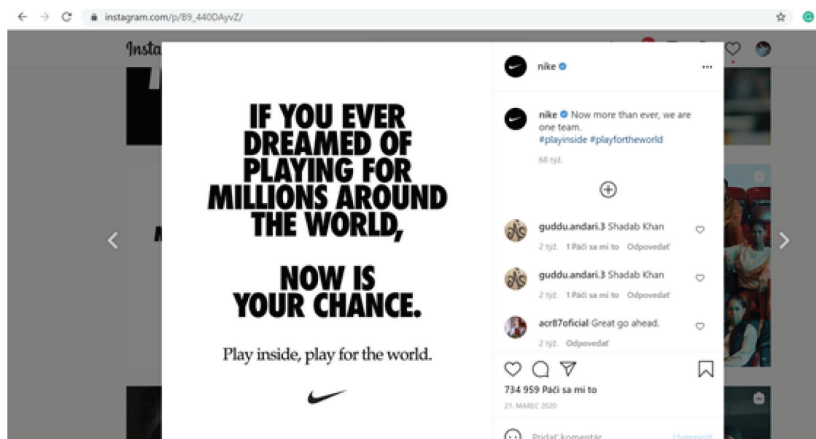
instagram.com/p/B9_440DAyvZ/

Insta

IF YOU EVER DREAMED OF PLAYING FOR MILLIONS AROUND THE WORLD,

NOW IS YOUR CHANCE.

Play inside, play for the world.

nike

nike Now more than ever, we are one team. #playinside #playfortheworld

68 týž.

guddu.andari.3 Shadab Khan
2 týž. 1 Páči sa mi to Odpovedať

guddu.andari.3 Shadab Khan
2 týž. 1 Páči sa mi to Odpovedať

acr87oficial Great go ahead.
2 týž. Odpovedať

734 959 Páči sa mi to

21. MAREC 2020

Pridať komentár... Uverejniť